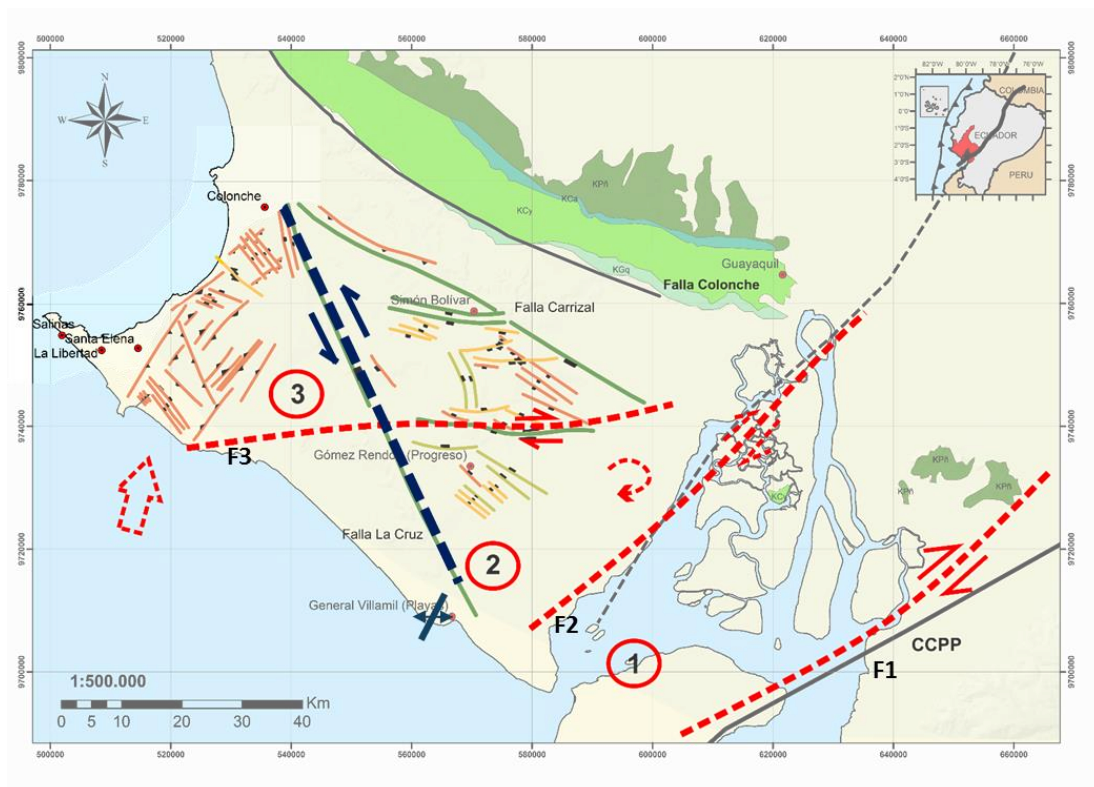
500000 520000 540000 560000 580000 600000 620000 640000 660000

9800000
9780000
9760000
9740000
9720000
9700000

N
W E
S

82°0'W 80°0'W 78°0'W 76°0'W
2°0'N
1°0'N
0°0'
1°0'S
2°0'S
3°0'S
4°0'S
COLOMBIA
ECUADOR
PERU

KPñ
KCa
KCy
KGq
Guayaquil
Falla Colonche

Colonche
Salinas
Santa Elena
La Libertad
Simón Bolívar
Falla Carrizal
3
F3
Gómez Rendon (Progreso)
Falla La Cruz
2
General Villamil (Playas)
F2
1
KCi
KPñ
KPñ
KPñ
CCPP
F1

1:500.000
0 5 10 20 30 40 Km